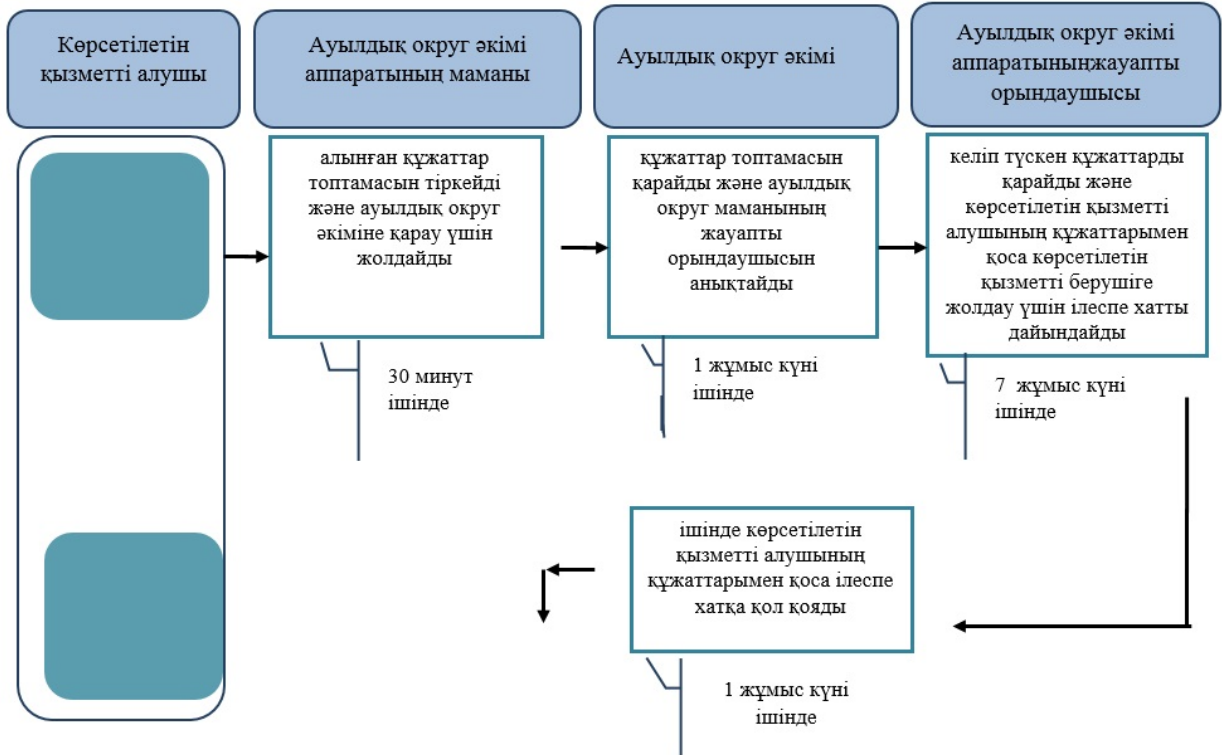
Көрсетілетін қызметті алушы

Ауылдық округ әкімі аппаратының маманы

Ауылдық округ әкімі

Ауылдық округ әкімі аппаратыныңжауапты орындаушысы

алынған құжаттар топтамасын тіркейді және ауылдық округ әкіміне қарау үшін жолдайды

30 минут ішінде

құжаттар топтамасын қарайды және ауылдық округ маманының жауапты орындаушысын анықтайды

1 жұмыс күні ішінде

келіп түскен құжаттарды қарайды және көрсетілетін қызметті алушының құжаттарымен қоса көрсетілетін қызметті берушіге жолдау үшін ілеспе хатты дайындайды

7 жұмыс күні ішінде

ішінде көрсетілетін қызметті алушының құжаттарымен қоса ілеспе хатқа қол қояды

1 жұмыс күні ішінде